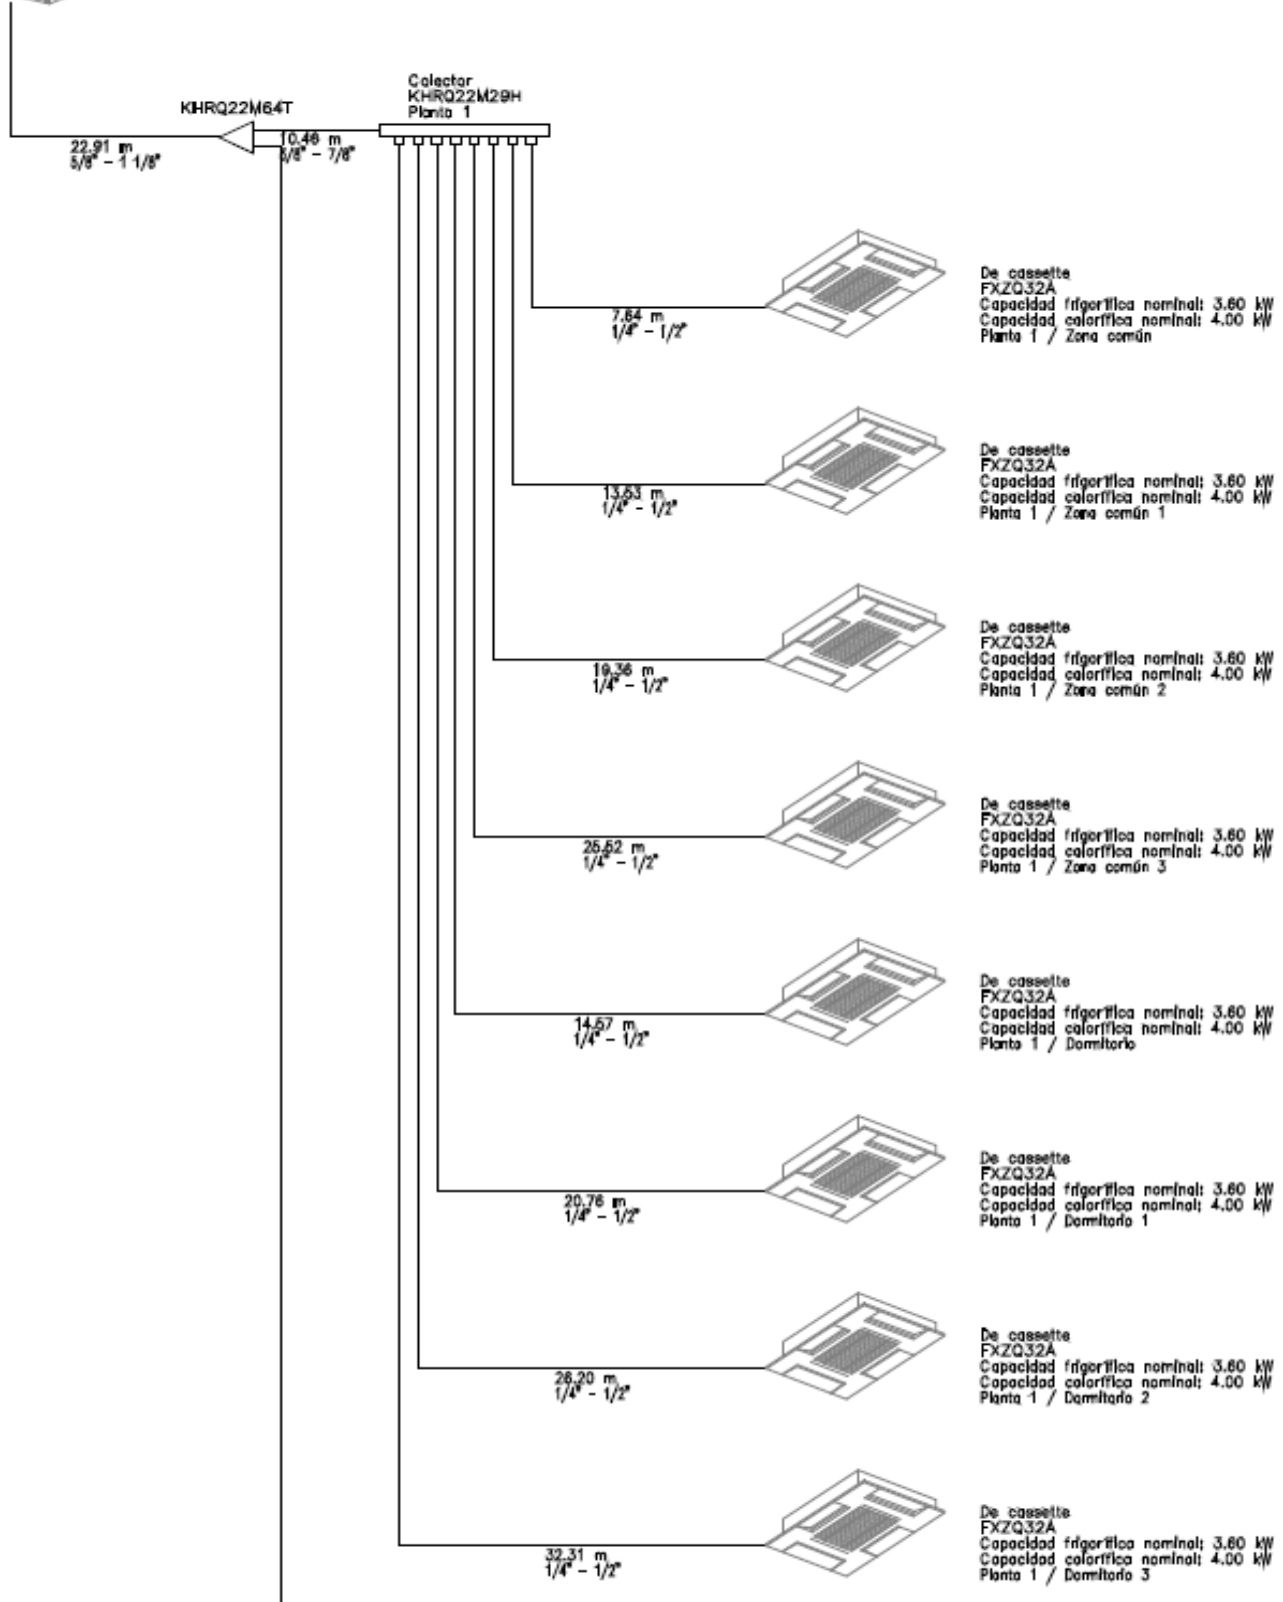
KHRQ22M64T

22.91 m
5/8" - 1 1/8"

10.46 m
5/8" - 7/8"

Colector
KHRQ22M29H
Planta 1

7.64 m
1/4" - 1/2"

De cassette
FXZQ32A
Capacidad frigorífica nominal: 3.60 kW
Capacidad calorífica nominal: 4.00 kW
Planta 1 / Zona común

13.53 m
1/4" - 1/2"

De cassette
FXZQ32A
Capacidad frigorífica nominal: 3.60 kW
Capacidad calorífica nominal: 4.00 kW
Planta 1 / Zona común 1

19.36 m
1/4" - 1/2"

De cassette
FXZQ32A
Capacidad frigorífica nominal: 3.60 kW
Capacidad calorífica nominal: 4.00 kW
Planta 1 / Zona común 2

25.62 m
1/4" - 1/2"

De cassette
FXZQ32A
Capacidad frigorífica nominal: 3.60 kW
Capacidad calorífica nominal: 4.00 kW
Planta 1 / Zona común 3

14.67 m
1/4" - 1/2"

De cassette
FXZQ32A
Capacidad frigorífica nominal: 3.60 kW
Capacidad calorífica nominal: 4.00 kW
Planta 1 / Dormitorio

20.76 m
1/4" - 1/2"

De cassette
FXZQ32A
Capacidad frigorífica nominal: 3.60 kW
Capacidad calorífica nominal: 4.00 kW
Planta 1 / Dormitorio 1

26.20 m
1/4" - 1/2"

De cassette
FXZQ32A
Capacidad frigorífica nominal: 3.60 kW
Capacidad calorífica nominal: 4.00 kW
Planta 1 / Dormitorio 2

32.31 m
1/4" - 1/2"

De cassette
FXZQ32A
Capacidad frigorífica nominal: 3.60 kW
Capacidad calorífica nominal: 4.00 kW
Planta 1 / Dormitorio 3